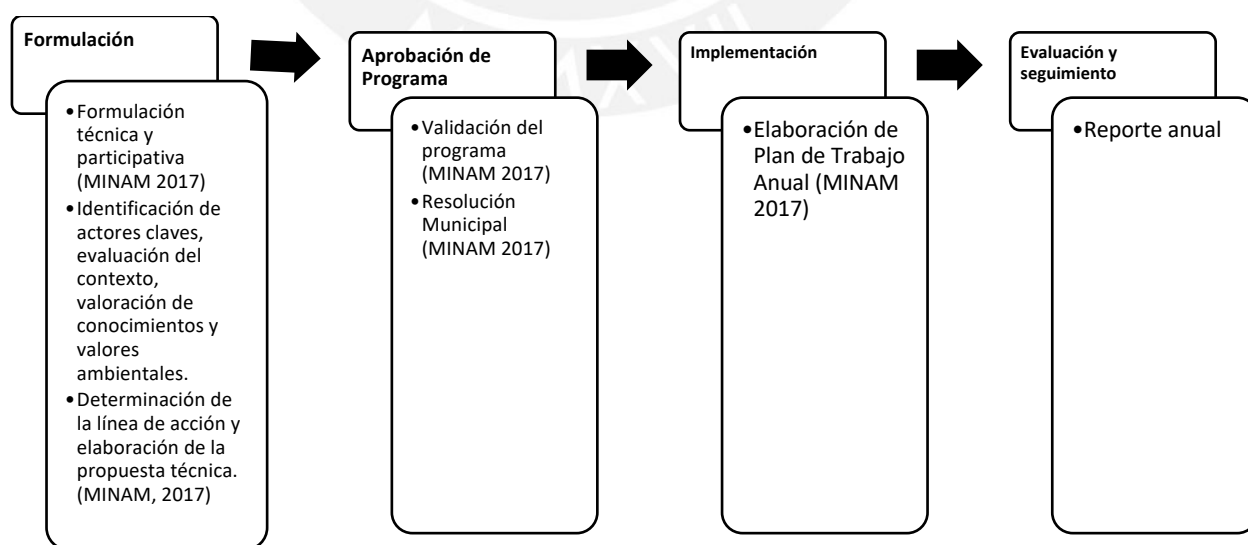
Formulación

• Formulación técnica y participativa (MINAM 2017)
• Identificación de actores claves, evaluación del contexto, valoración de conocimientos y valores ambientales.
• Determinación de la línea de acción y elaboración de la propuesta técnica. (MINAM, 2017)

Aprobación de Programa

• Validación del programa (MINAM 2017)
• Resolución Municipal (MINAM 2017)

Implementación

• Elaboración de Plan de Trabajo Anual (MINAM 2017)

Evaluación y seguimiento

• Reporte anual